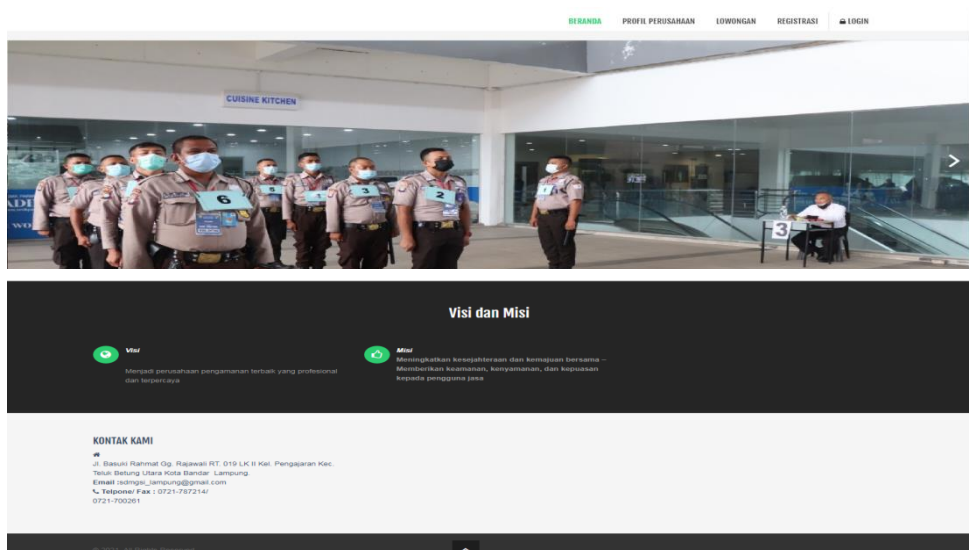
BERANDA PROFIL PERUSAHAAN LOWONGAN REGISTRASI LOGIN

CUISINE KITCHEN

6 5 3 2 1 3

Visi dan Misi

Visi
Menjadi perusahaan pengamanan terbaik yang profesional dan terpercaya

Misi
Meningkatkan kesejahteraan dan kemajuan bersama – Memberikan keamanan, kenyamanan, dan kepuasan kepada pengguna jasa

KONTAK KAMI

Jl. Basuki Rahmat Gg. Rajawali RT. 019 LK II Kel. Pengajaran Kec. Teluk Betung Utara Kota Bandar Lampung.
Email :sdmgsi_lampung@gmail.com
Telpone/ Fax : 0721-787214/ 0721-700261

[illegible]